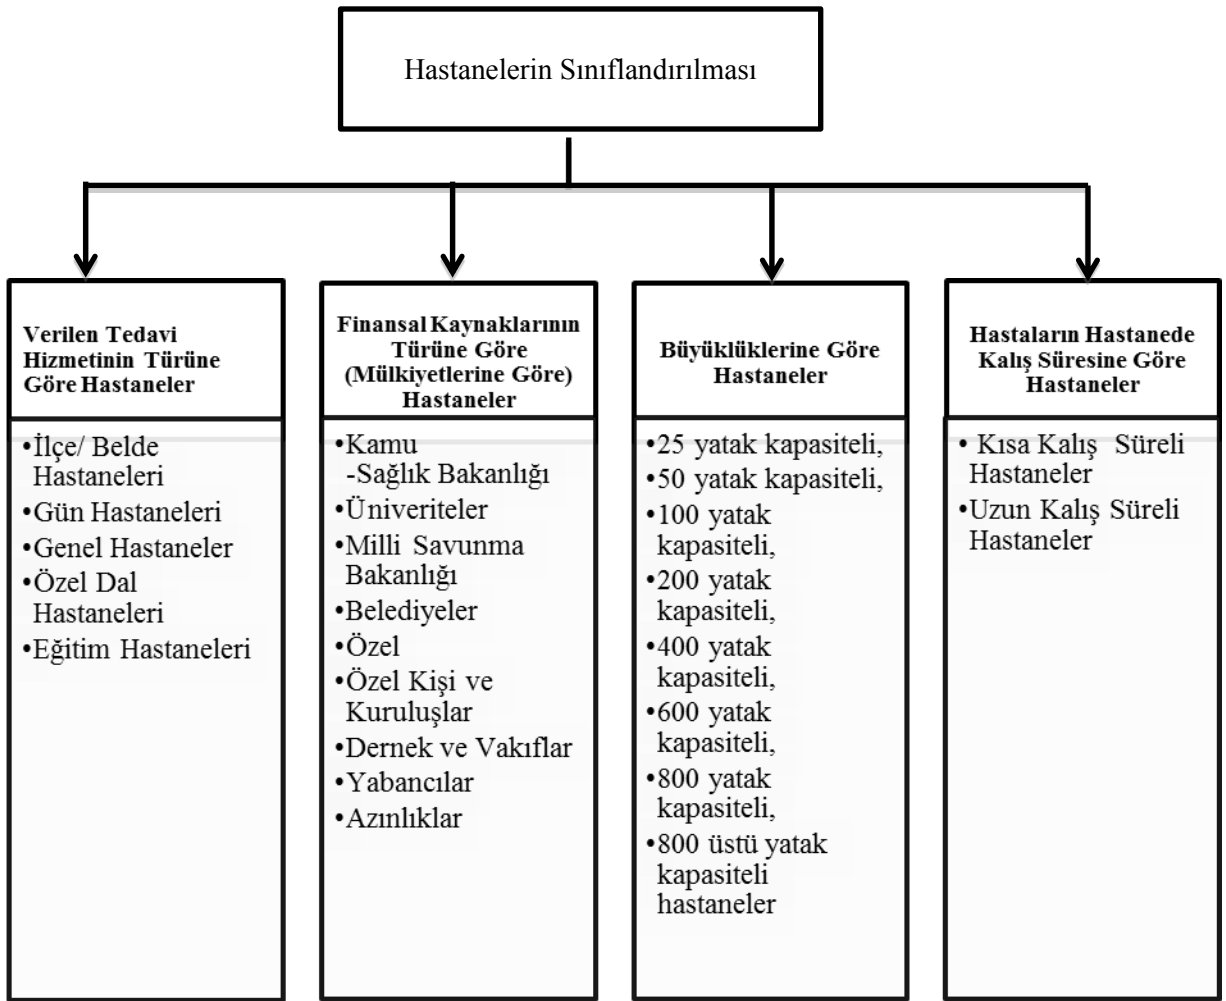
Hastanelerin Sınıflandırılması

Verilen Tedavi Hizmetinin Türüne Göre Hastaneler

•İlçe/ Belde Hastaneleri
•Gün Hastaneleri
•Genel Hastaneler
•Özel Dal Hastaneleri
•Eğitim Hastaneleri

Finansal Kaynaklarının Türüne Göre (Mülkiyetlerine Göre) Hastaneler

•Kamu
-Sağlık Bakanlığı
•Üniveriteler
•Milli Savunma Bakanlığı
•Belediyeler
•Özel
•Özel Kişi ve Kuruluşlar
•Dernek ve Vakıflar
•Yabancılar
•Azınlıklar

Büyüklüklerine Göre Hastaneler

•25 yatak kapasiteli,
•50 yatak kapasiteli,
•100 yatak kapasiteli,
•200 yatak kapasiteli,
•400 yatak kapasiteli,
•600 yatak kapasiteli,
•800 yatak kapasiteli,
•800 üstü yatak kapasiteli hastaneler

Hastaların Hastanede Kalış Süresine Göre Hastaneler

• Kısa Kalış Süreli Hastaneler
•Uzun Kalış Süreli Hastaneler